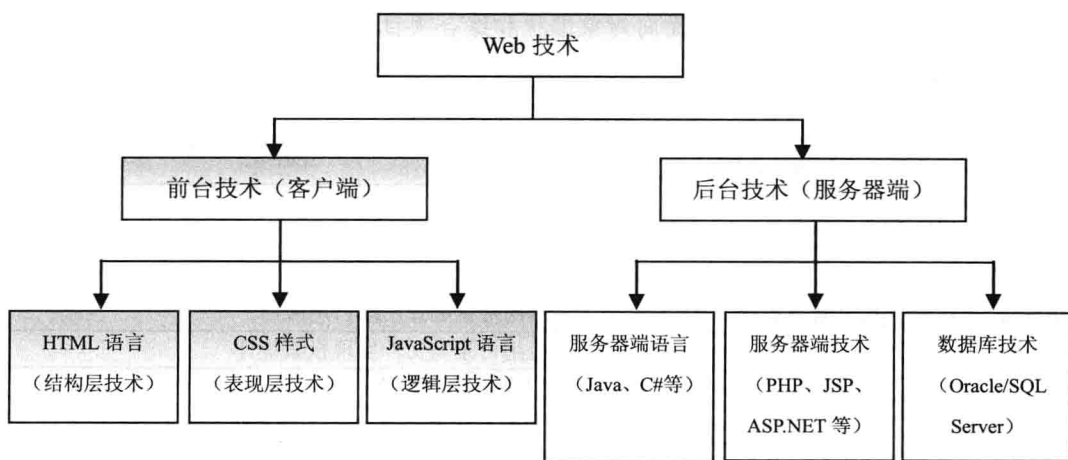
Web 技术

前台技术（客户端）

后台技术（服务器端）

HTML 语言
（结构层技术）

CSS 样式
（表现层技术）

JavaScript 语言
（逻辑层技术）

服务器端语言
（Java、C#等）

服务器端技术
（PHP、JSP、ASP.NET 等）

数据库技术
（Oracle/SQL Server）